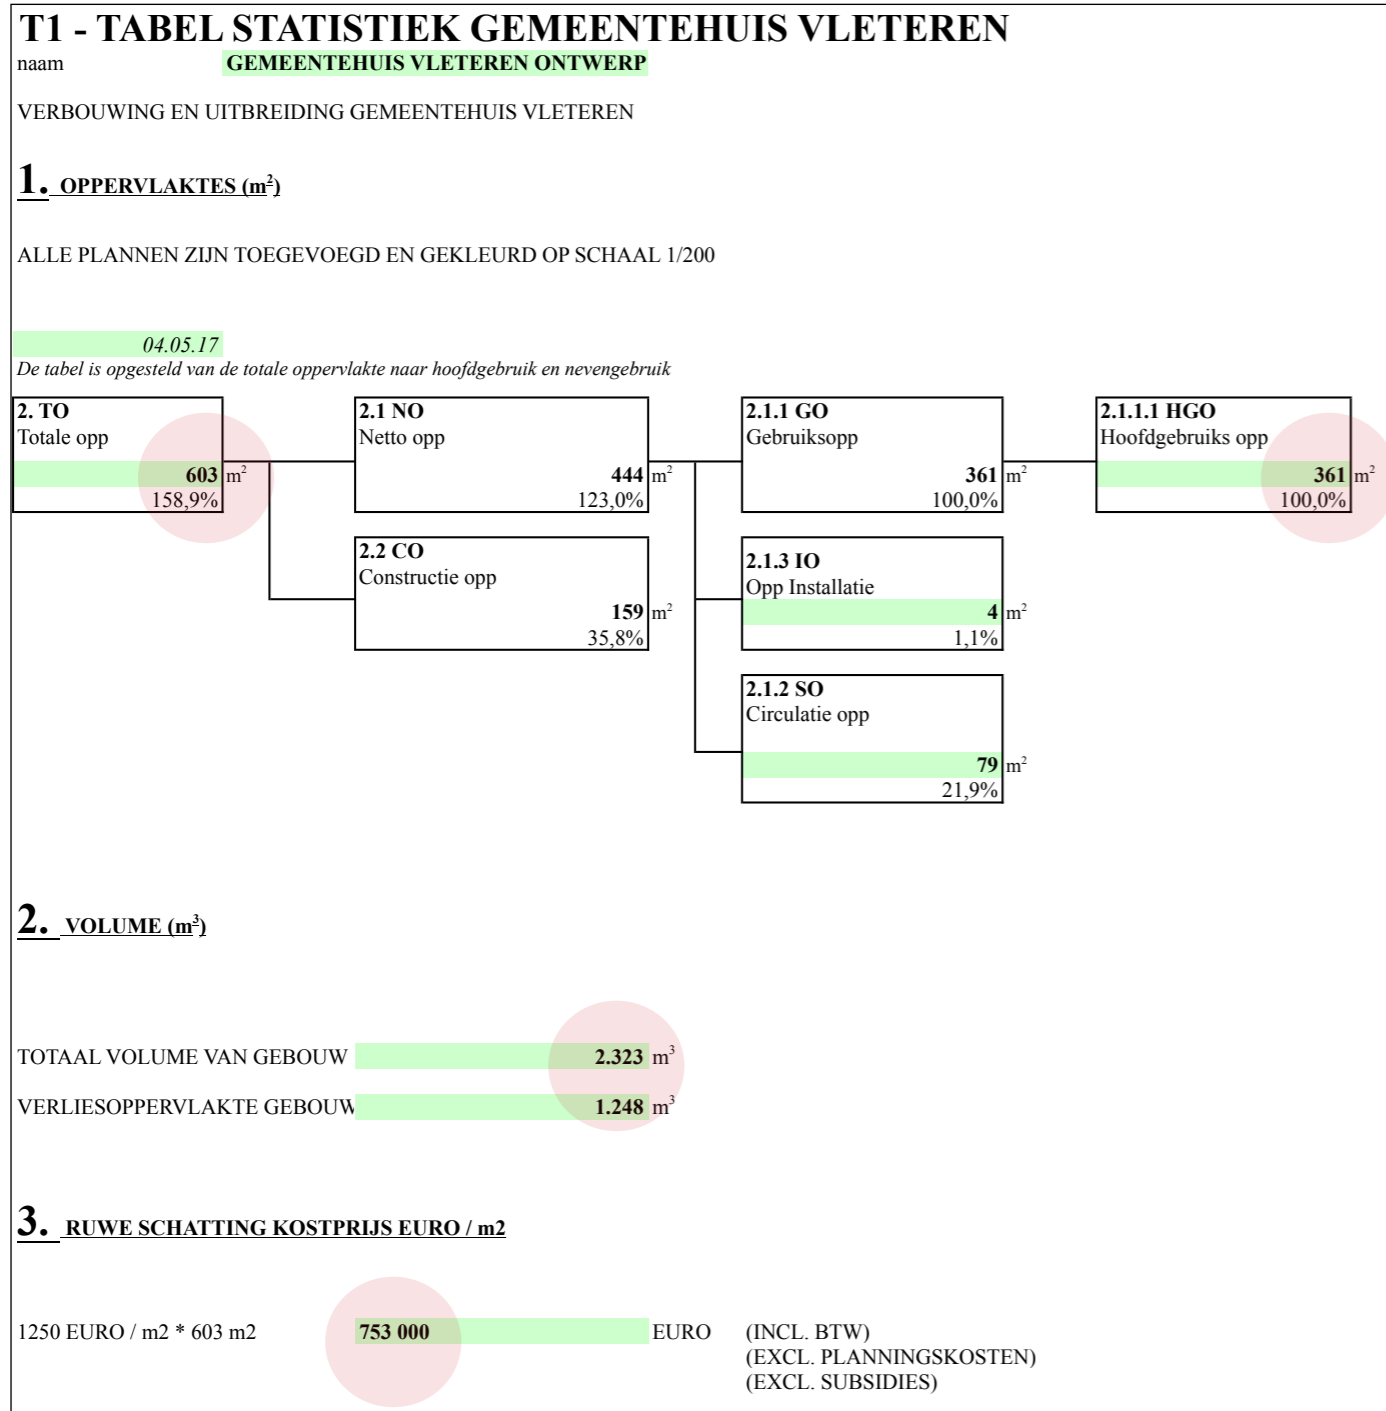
T1 - TABEL STATISTIEK GEMEENTEHUIS VLETEREN
naam GEMEENTEHUIS VLETEREN ONTWERP

VERBOUWING EN UITBREIDING GEMEENTEHUIS VLETEREN

1. OPPERVLAKTES ($m^2$)

ALLE PLANNEN ZIJN TOEGEVOEGD EN GEKLEURD OP SCHAAL 1/200

04.05.17
De tabel is opgesteld van de totale oppervlakte naar hoofdgebruik en nevengebruik

2. TO
Totale opp
603 $m^2$
158,9%

2.1 NO
Netto opp
444 $m^2$
123,0%

2.1.1 GO
Gebruiksopp
361 $m^2$
100,0%

2.1.1.1 HGO
Hoofdgebruiks opp
361 $m^2$
100,0%

2.2 CO
Constructie opp
159 $m^2$
35,8%

2.1.3 IO
Opp Installatie
4 $m^2$
1,1%

2.1.2 SO
Circulatie opp
79 $m^2$
21,9%

2. VOLUME ($m^3$)

TOTAAL VOLUME VAN GEBOUW 2.323 $m^3$

VERLIESOPPERVLAKTE GEBOUW 1.248 $m^3$

3. RUWE SCHATTING KOSTPRIJS EURO / m2

1250 EURO / m2 * 603 m2 753 000 EURO (INCL. BTW)
(EXCL. PLANNINGSKOSTEN)
(EXCL. SUBSIDIES)